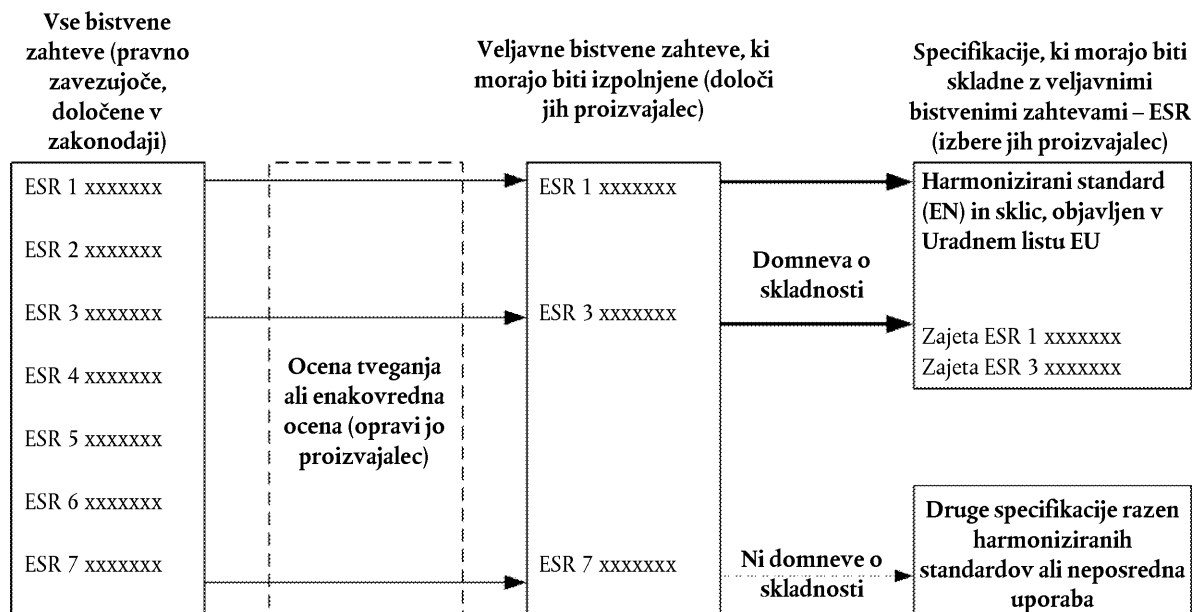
Vse bistvene zahteve (pravno zavezujoče, določene v zakonodaji)

ESR 1 xxxxxxx

ESR 2 xxxxxxx

ESR 3 xxxxxxx

ESR 4 xxxxxxx

ESR 5 xxxxxxx

ESR 6 xxxxxxx

ESR 7 xxxxxxx

Ocena tveganja ali enakovredna ocena (opravi jo proizvajalec)

Veljavne bistvene zahteve, ki morajo biti izpolnjene (določi jih proizvajalec)

ESR 1 xxxxxxx

ESR 3 xxxxxxx

ESR 7 xxxxxxx

Domneva o skladnosti

Ni domneve o skladnosti

Specifikacije, ki morajo biti skladne z veljavnimi bistvenimi zahtevami – ESR (izbere jih proizvajalec)

Harmonizirani standard (EN) in sklic, objavljen v Uradnem listu EU

Zajeta ESR 1 xxxxxxx
Zajeta ESR 3 xxxxxxx

Druge specifikacije razen harmoniziranih standardov ali neposredna uporaba